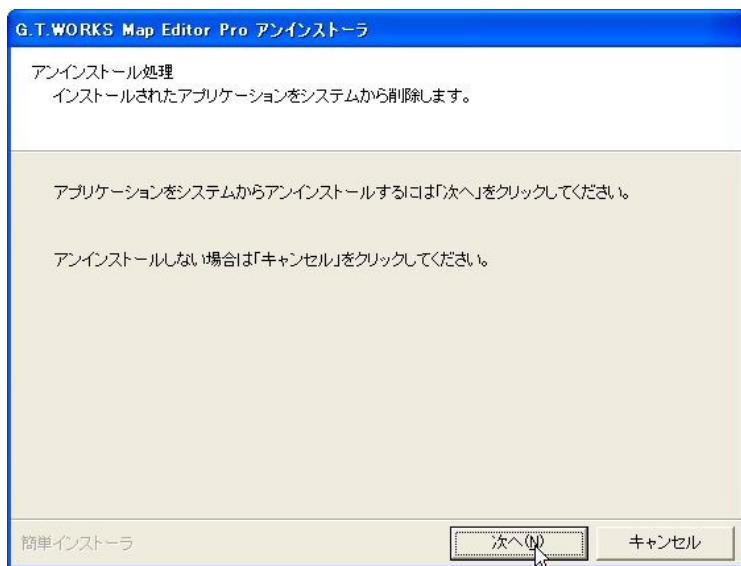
G.T.WORKS Map Editor Pro アンインストーラ

アンインストール処理
インストールされたアプリケーションをシステムから削除します。

アプリケーションをシステムからアンインストールするには「次へ」をクリックしてください。

アンインストールしない場合は「キャンセル」をクリックしてください。

簡単インストーラ

次へ(N)

キャンセル